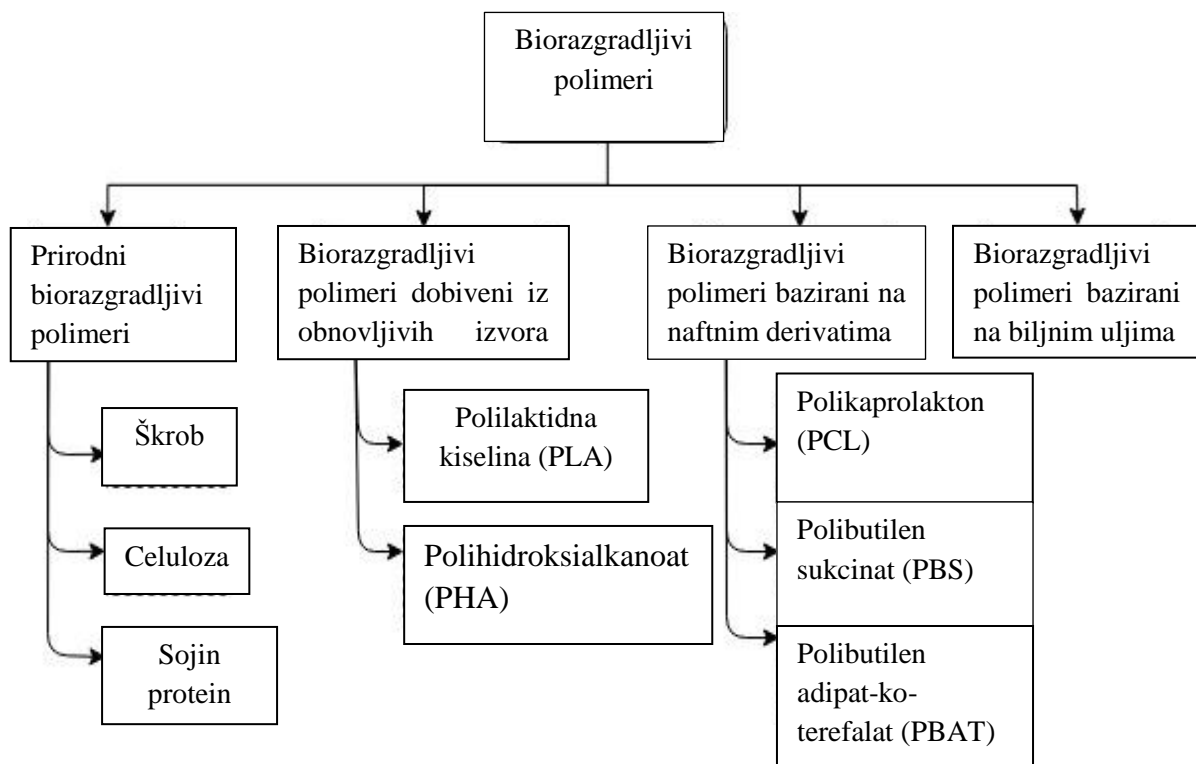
Biorazgradljivi polimeri

Prirodni biorazgradljivi polimeri

Škrob

Celuloza

Sojin protein

Biorazgradljivi polimeri dobiveni iz obnovljivih izvora

Polilaktidna kiselina (PLA)

Polihidroksialkanoat (PHA)

Biorazgradljivi polimeri bazirani na naftnim derivatima

Polikaprolakton (PCL)

Polibutilen sukcinat (PBS)

Polibutilen adipat-ko-terefalat (PBAT)

Biorazgradljivi polimeri bazirani na biljnim uljima